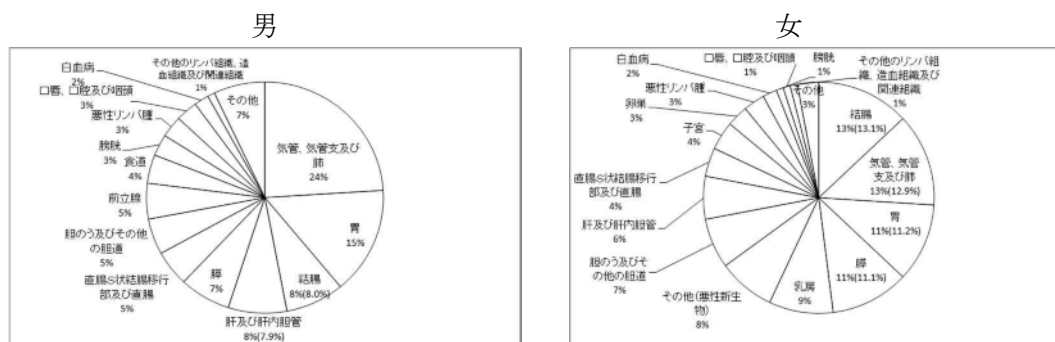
男

白血病
2%

口唇、口腔及び咽頭
3%

悪性リンパ腫
3%

膀胱
3%

食道
4%

前立腺
5%

胆のう及びその他の胆道
5%

直腸S状結腸移行部及び直腸
5%

膵
7%

肝及び肝内胆管
8%(7.9%)

結腸
8%(8.0%)

胃
15%

気管、気管支及び肺
24%

その他
7%

その他のリンパ組織、造血組織及び関連組織
1%

女

白血病
2%

口唇、口腔及び咽頭
1%

膀胱
1%

その他のリンパ組織、造血組織及び関連組織
1%

悪性リンパ腫
3%

卵巣
3%

子宮
4%

その他
3%

結腸
13%(13.1%)

気管、気管支及び肺
13%(12.9%)

胃
11%(11.2%)

膵
11%(11.1%)

乳房
9%

その他(悪性新生物)
8%

胆のう及びその他の胆道
7%

肝及び肝内胆管
6%

直腸S状結腸移行部及び直腸
4%